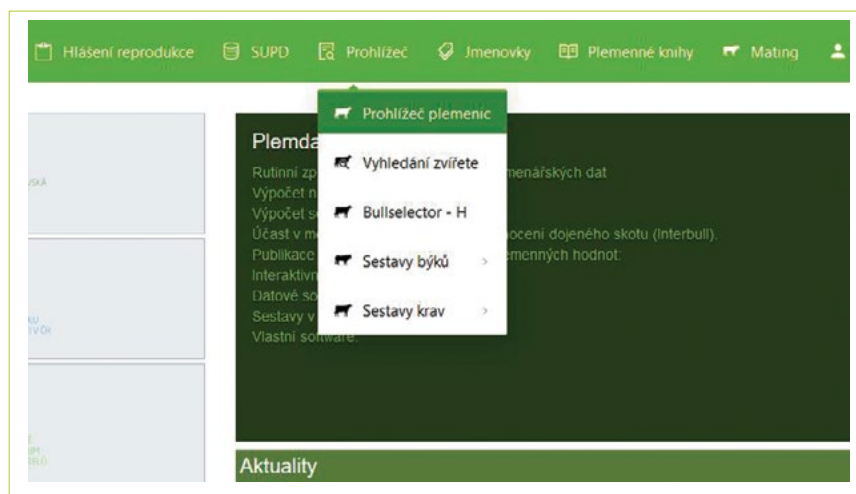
Hlášení reprodukce SUPD Prohlížeč Jmenovky Plemenné knihy Mating

Prohlížeč plemenic
Vyhledání zvířete
Bullselector - H
Sestavy býků >
Sestavy krav >

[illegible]SKÁ

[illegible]KU
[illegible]VŮR

Plemda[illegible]
Rutinní zp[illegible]menářských dat
Výpočet n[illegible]
Výpočet s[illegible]
Účast v m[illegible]ocení dojeného skotu (Interbull).
Publikace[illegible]emenných hodnot:
Interaktivn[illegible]
Datové so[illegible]
Sestavy v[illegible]
Vlastní software.

Aktuality